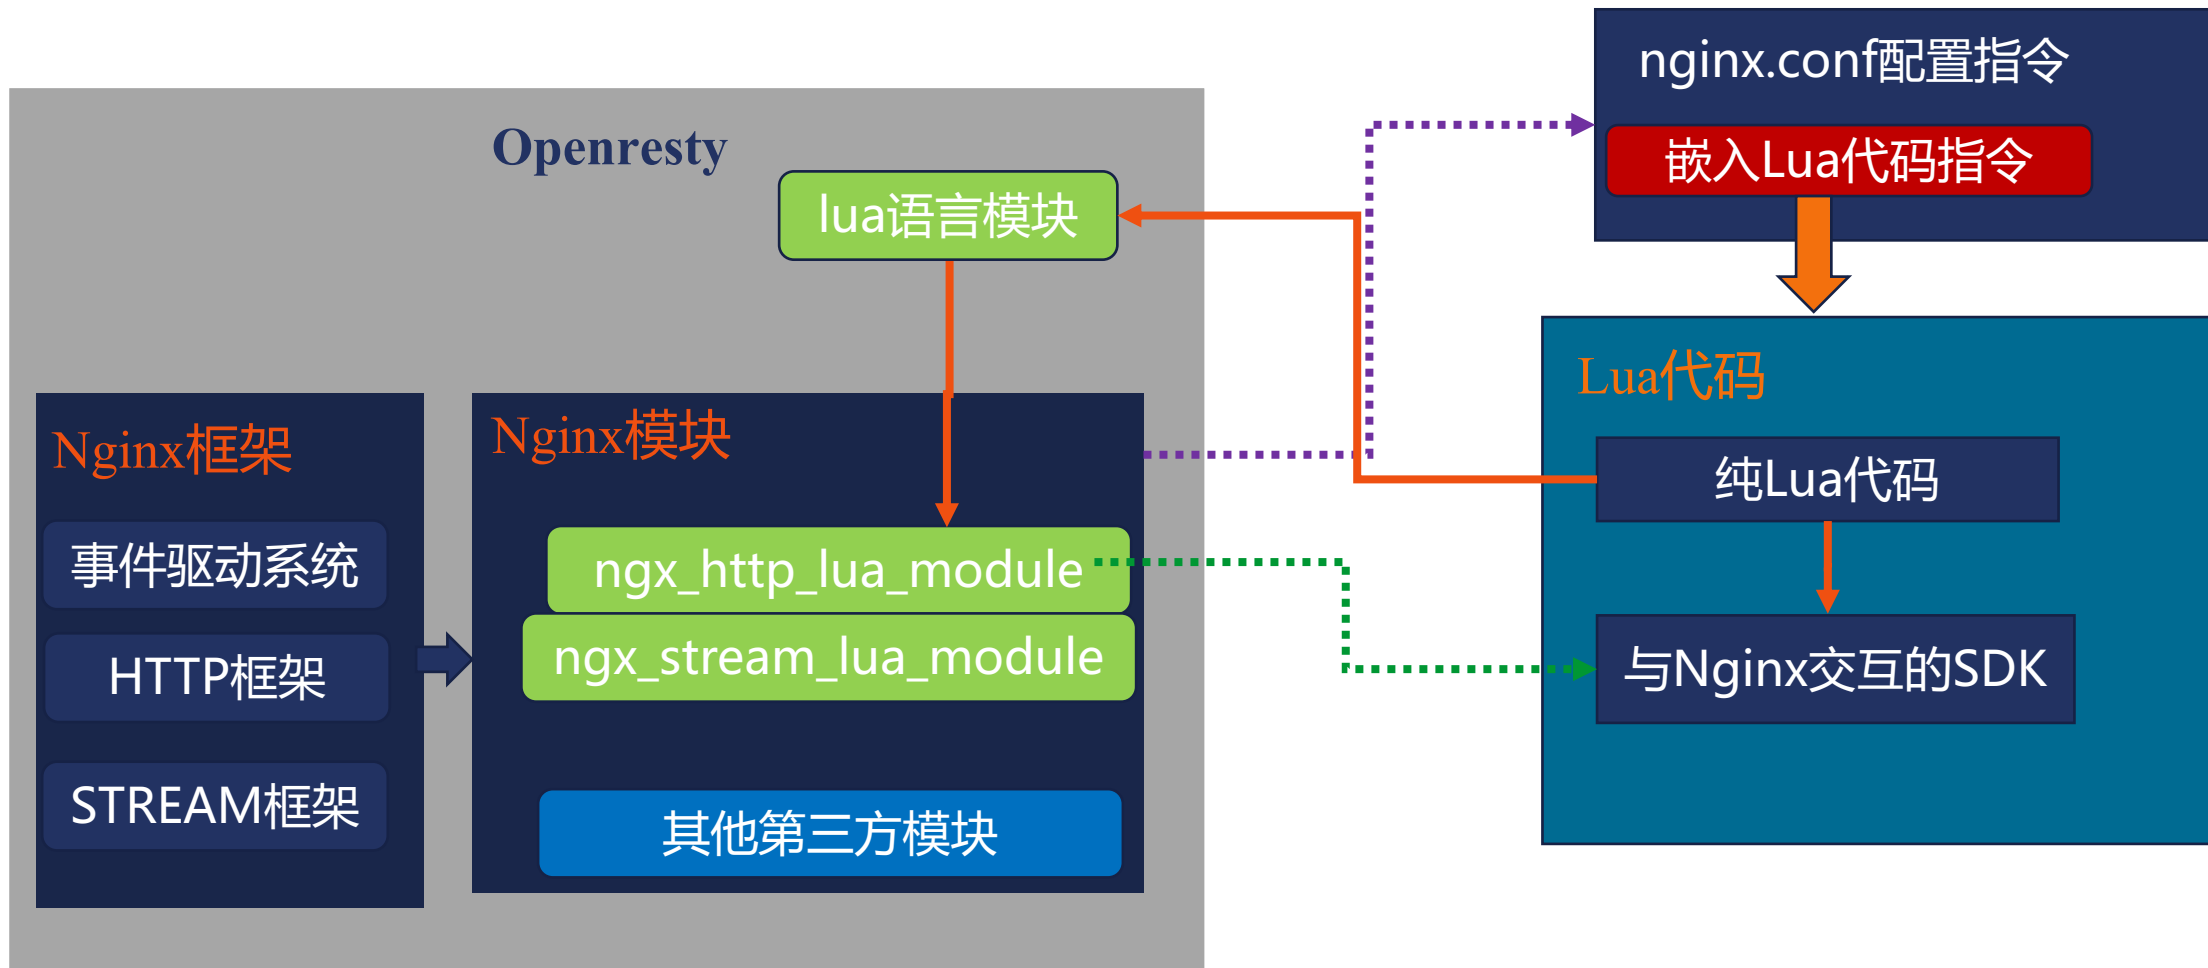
nginx.conf配置指令

嵌入Lua代码指令

Openresty

lua语言模块

Lua代码

纯Lua代码

与Nginx交互的SDK

Nginx框架

事件驱动系统

HTTP框架

STREAM框架

Nginx模块

ngx_http_lua_module

ngx_stream_lua_module

其他第三方模块